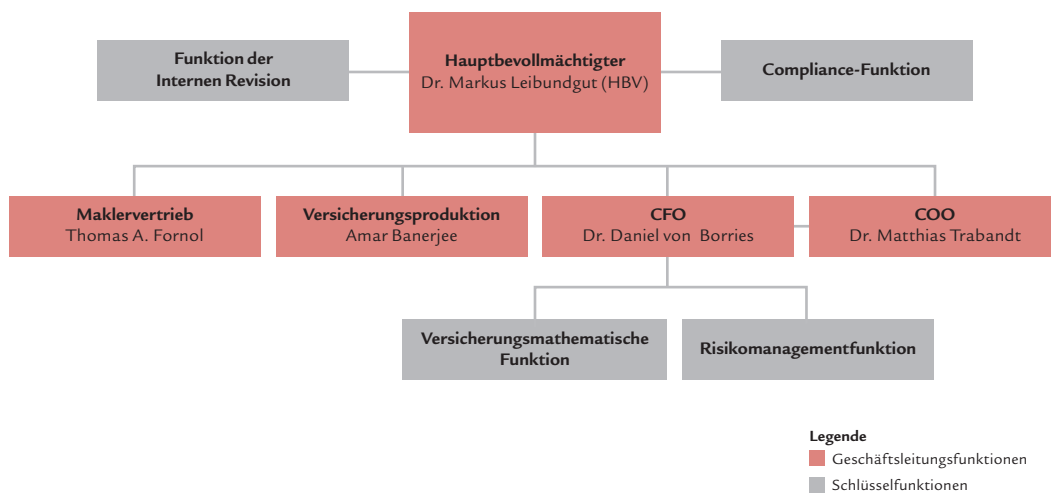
Funktion der Internen Revision

Hauptbevollmächtigter
Dr. Markus Leibundgut (HBV)

Compliance-Funktion

Maklervertrieb
Thomas A. Fornol

Versicherungsproduktion
Amar Banerjee

CFO
Dr. Daniel von Borries

COO
Dr. Matthias Trabandt

Versicherungsmathematische Funktion

Risikomanagementfunktion

Legende
Geschäftsleitungsfunktionen
Schlüsselfunktionen